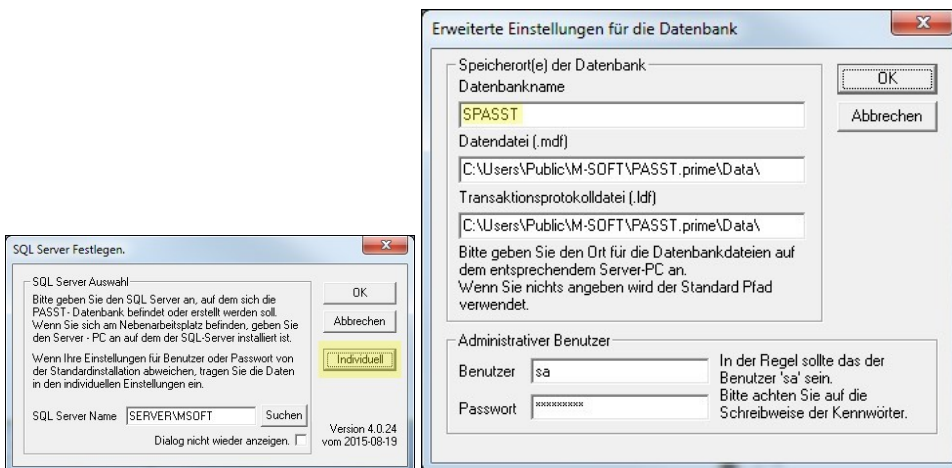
SQL Server Festlegen.

SQL Server Auswahl

Bitte geben Sie den SQL Server an, auf dem sich die PASST- Datenbank befindet oder erstellt werden soll. Wenn Sie sich am Nebenarbeitsplatz befinden, geben Sie den Server - PC an auf dem der SQL-Server installiert ist.

Wenn Ihre Einstellungen für Benutzer oder Passwort von der Standardinstallation abweichen, tragen Sie die Daten in den individuellen Einstellungen ein.

SQL Server Name SERVER\MSOFT

Suchen

Dialog nicht wieder anzeigen.

OK

Abbrechen

Individuell

Version 4.0.24 vom 2015-08-19

Erweiterte Einstellungen für die Datenbank

Speicherort(e) der Datenbank

Datenbankname

SPASST

Datendatei (.mdf)

C:\Users\Public\M-SOFT\PASST.prime\Data\

Transaktionsprotokolldatei (.ldf)

C:\Users\Public\M-SOFT\PASST.prime\Data\

Bitte geben Sie den Ort für die Datenbankdateien auf dem entsprechendem Server-PC an.
Wenn Sie nichts angeben wird der Standard Pfad verwendet.

OK

Abbrechen

Administrativer Benutzer

Benutzer sa

Passwort *********

In der Regel sollte das der Benutzer 'sa' sein.
Bitte achten Sie auf die Schreibweise der Kennwörter.